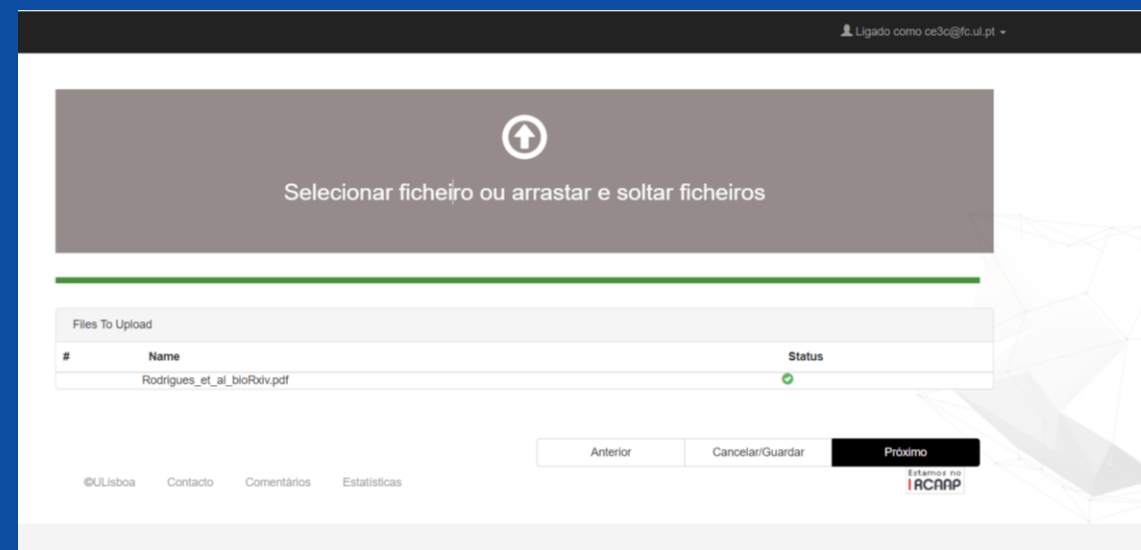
Ligado como ce3c@fc.ul.pt

Selecionar ficheiro ou arrastar e soltar ficheiros

Files To Upload

| # | Name | Status |
|---|---|---|
| | Rodrigues_et_al_bioRxiv.pdf | |

Anterior Cancelar/Guardar Próximo

©ULisboa Contacto Comentários Estatísticas

Estamos no RCAAP